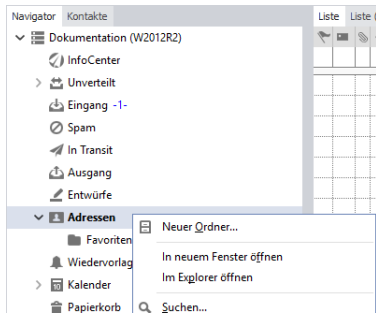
Navigator Kontakte

Dokumentation (W2012R2)

InfoCenter

Unverteilt

Eingang -1-

Spam

In Transit

Ausgang

Entwürfe

Adressen

Favoriten

Wiedervorlag

Kalender

Papierkorb

Liste Liste

Neuer Ordner...

In neuem Fenster öffnen

Im Explorer öffnen

Suchen...